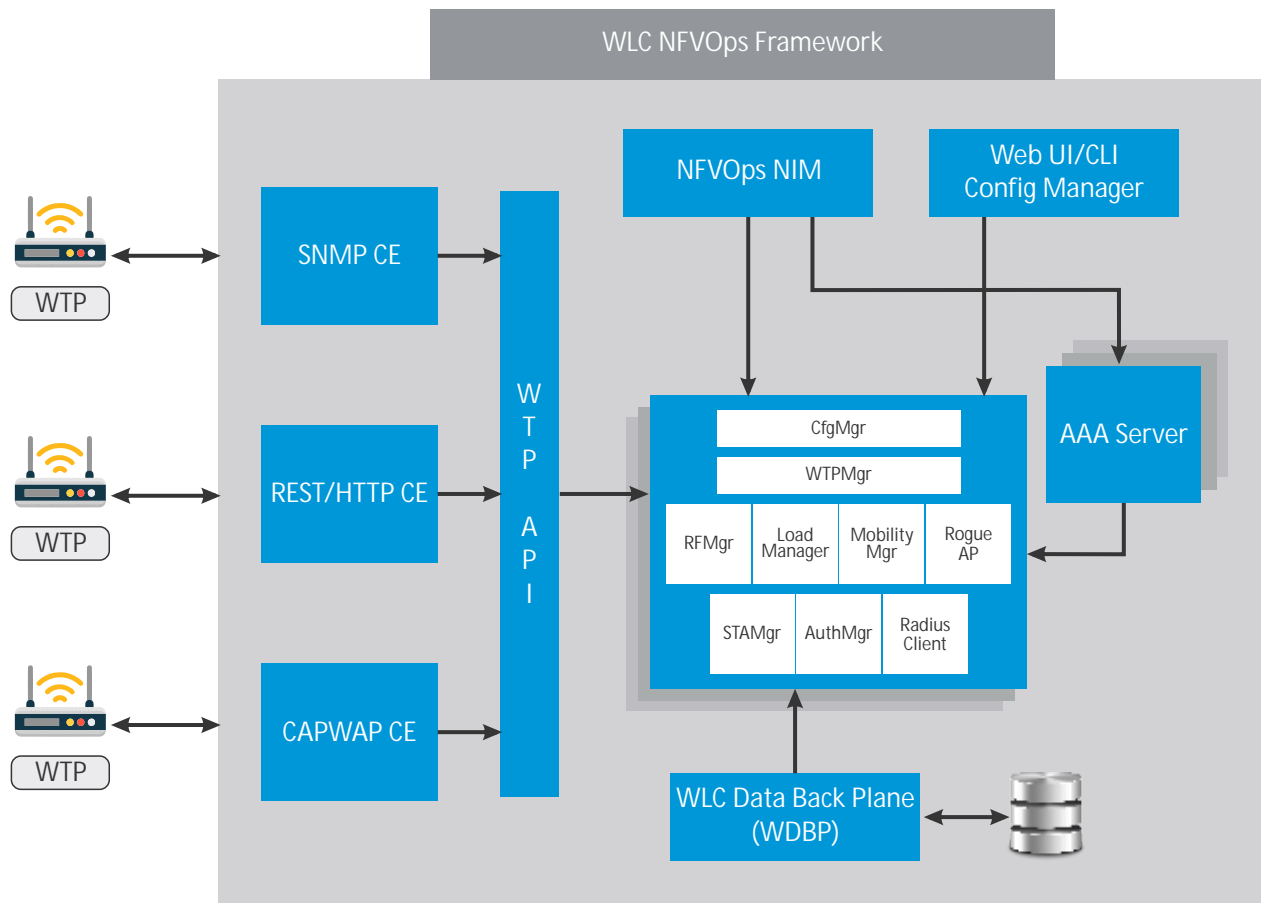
WLC NFVOps Framework

WTP

WTP

WTP

SNMP CE

REST/HTTP CE

CAPWAP CE

W T P A P I

NFVOps NIM

Web UI/CLI Config Manager

CfgMgr

WTPMgr

RFMgr

Load Manager

Mobility Mgr

Rogue AP

STAMgr

AuthMgr

Radius Client

AAA Server

WLC Data Back Plane (WDBP)